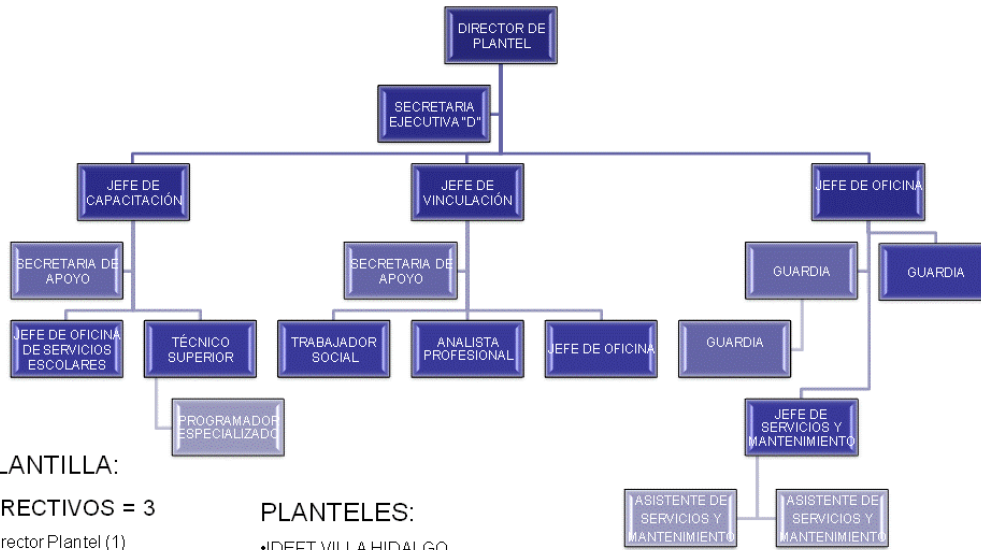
DIRECTOR DE PLANTEL

SECRETARIA EJECUTIVA "D"

JEFE DE CAPACITACIÓN

JEFE DE VINCULACIÓN

JEFE DE OFICINA

SECRETARIA DE APOYO

SECRETARIA DE APOYO

GUARDIA

GUARDIA

JEFE DE OFICINA DE SERVICIOS ESCOLARES

TÉCNICO SUPERIOR

TRABAJADOR SOCIAL

ANALISTA PROFESIONAL

JEFE DE OFICINA

GUARDIA

PROGRAMADOR ESPECIALIZADO

JEFE DE SERVICIOS Y MANTENIMIENTO

ASISTENTE DE SERVICIOS Y MANTENIMIENTO

ASISTENTE DE SERVICIOS Y MANTENIMIENTO

LANTILLA:

RECTIVOS = 3

rector Plantel (1)

PLANTELES:

•IDEFT VILLA HIDALGO